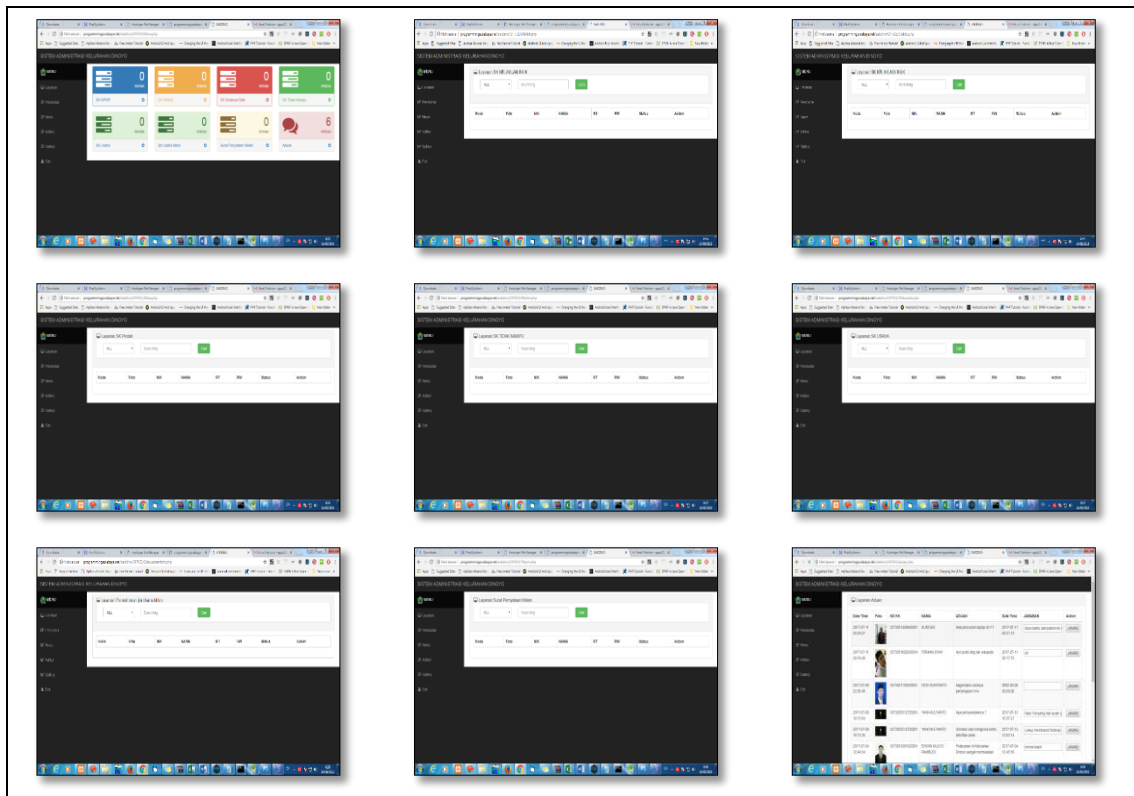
SISTEM ADMINISTRASI KELURAHAN DINOYO

MENU

0

0

0

0

0

0

0

6

SISTEM ADMINISTRASI KELURAHAN DINOYO

Laporan SK BELUM JAJAR

Cari

Kode | Tipe | NIK | NAMA | RT | RW | Status | Action

SISTEM ADMINISTRASI KELURAHAN DINOYO

Laporan SK BELUM NIKAH

Cari

Kode | Tipe | NIK | NAMA | RT | RW | Status | Action

SISTEM ADMINISTRASI KELURAHAN DINOYO

Laporan SK Pindah

Cari

Kode | Tipe | NIK | NAMA | RT | RW | Status | Action

SISTEM ADMINISTRASI KELURAHAN DINOYO

Laporan SK TIDAK MAMPU

Cari

Kode | Tipe | NIK | NAMA | RT | RW | Status | Action

SISTEM ADMINISTRASI KELURAHAN DINOYO

Laporan SK USAHA

Cari

Kode | Tipe | NIK | NAMA | RT | RW | Status | Action

SISTEM ADMINISTRASI KELURAHAN DINOYO

Cari

Kode | Tipe | NIK | NAMA | RT | RW | Status | Action

SISTEM ADMINISTRASI KELURAHAN DINOYO

Laporan Surat Pernyataan Waris

Cari

Kode | Tipe | NIK | NAMA | RT | RW | Status | Action

SISTEM ADMINISTRASI KELURAHAN DINOYO

Laporan Aduan

Date Time | Foto | NO HP | NAMA | ADUAN | Date Time | JAWABAN | Action